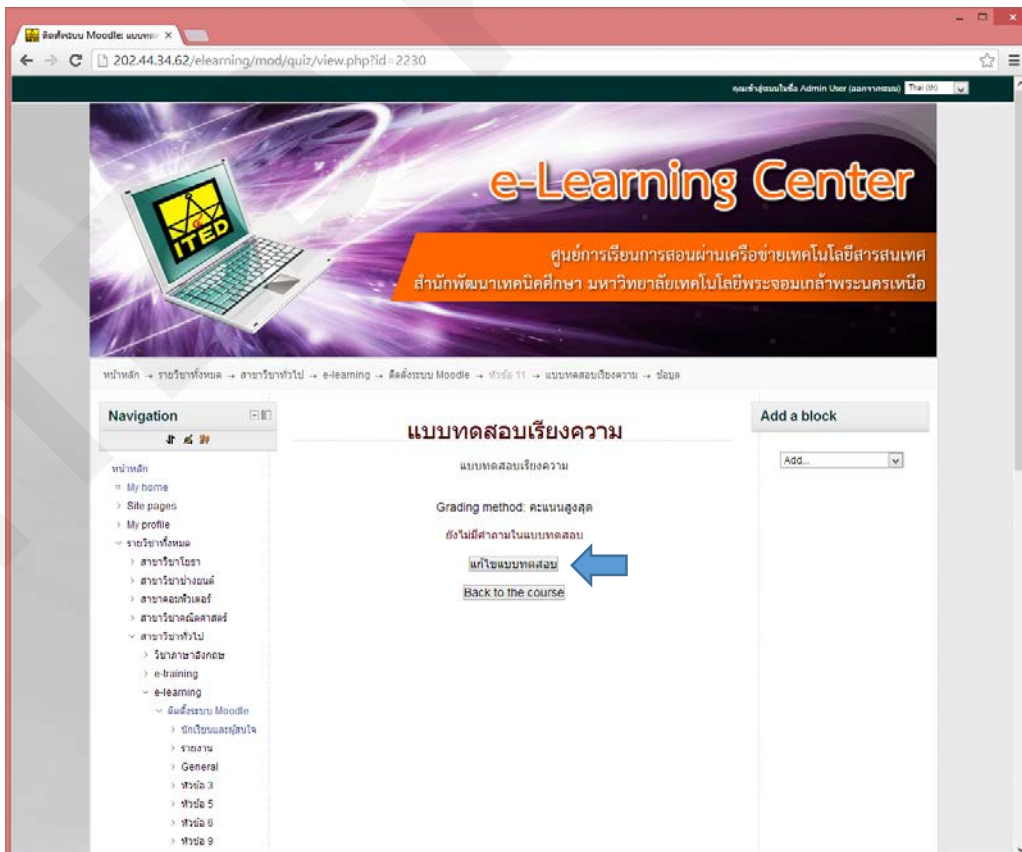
ติดตั้งระบบ Moodle: แบบทด ×

202.44.34.62/elearning/mod/quiz/view.php?id=2230

คุณเข้าสู่ระบบในชื่อ Admin User (ออกจากระบบ) Thai (th)

ITED

e-Learning Center

ศูนย์การเรียนการสอนผ่านเครือข่ายเทคโนโลยีสารสนเทศ
สำนักพัฒนาเทคนิคศึกษา มหาวิทยาลัยเทคโนโลยีพระจอมเกล้าพระนครเหนือ

หน้าหลัก → รายวิชาทั้งหมด → สาขาวิชาทั่วไป → e-learning → ติดตั้งระบบ Moodle → หัวข้อ 11 → แบบทดสอบเรียงความ → ข้อมูล

Navigation

หน้าหลัก
My home
Site pages
My profile
รายวิชาทั้งหมด
สาขาวิชาโยธา
สาขาวิชาช่างยนต์
สาขาคอมพิวเตอร์
สาขาวิชาคณิตศาสตร์
สาขาวิชาทั่วไป
วิชาภาษาอังกฤษ
e-training
e-learning
ติดตั้งระบบ Moodle
นักเรียนและผู้สนใจ
รายงาน
General
หัวข้อ 3
หัวข้อ 5
หัวข้อ 6
หัวข้อ 9

แบบทดสอบเรียงความ

แบบทดสอบเรียงความ

Grading method: คะแนนสูงสุด

ยังไม่มีคำถามในแบบทดสอบ

แก้ไขแบบทดสอบ

Back to the course

Add a block

Add...